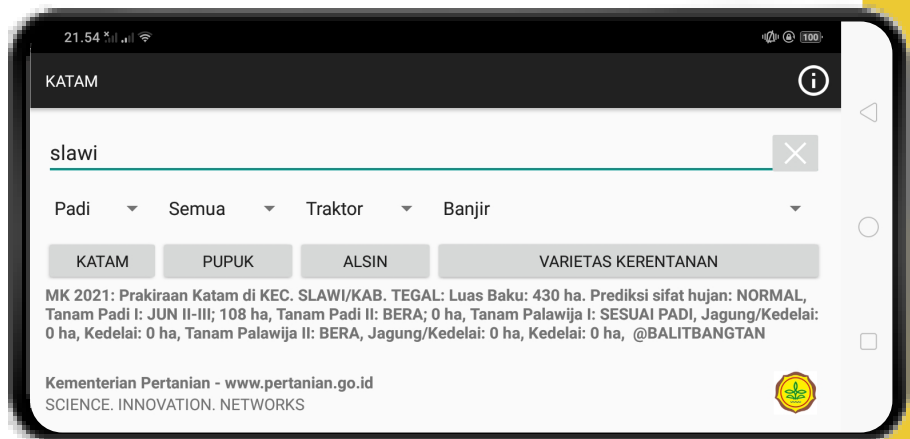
21.54

100

KATAM

slawi

Padi

Semua

Traktor

Banjir

KATAM

PUPUK

ALSIN

VARIETAS KERENTANAN

MK 2021: Prakiraan Katam di KEC. SLAWI/KAB. TEGAL: Luas Baku: 430 ha. Prediksi sifat hujan: NORMAL, Tanam Padi I: JUN II-III; 108 ha, Tanam Padi II: BERA; 0 ha, Tanam Palawija I: SESUAI PADI, Jagung/Kedelai: 0 ha, Kedelai: 0 ha, Tanam Palawija II: BERA, Jagung/Kedelai: 0 ha, Kedelai: 0 ha, @BALITBANGTAN

Kementerian Pertanian - www.pertanian.go.id
SCIENCE. INNOVATION. NETWORKS